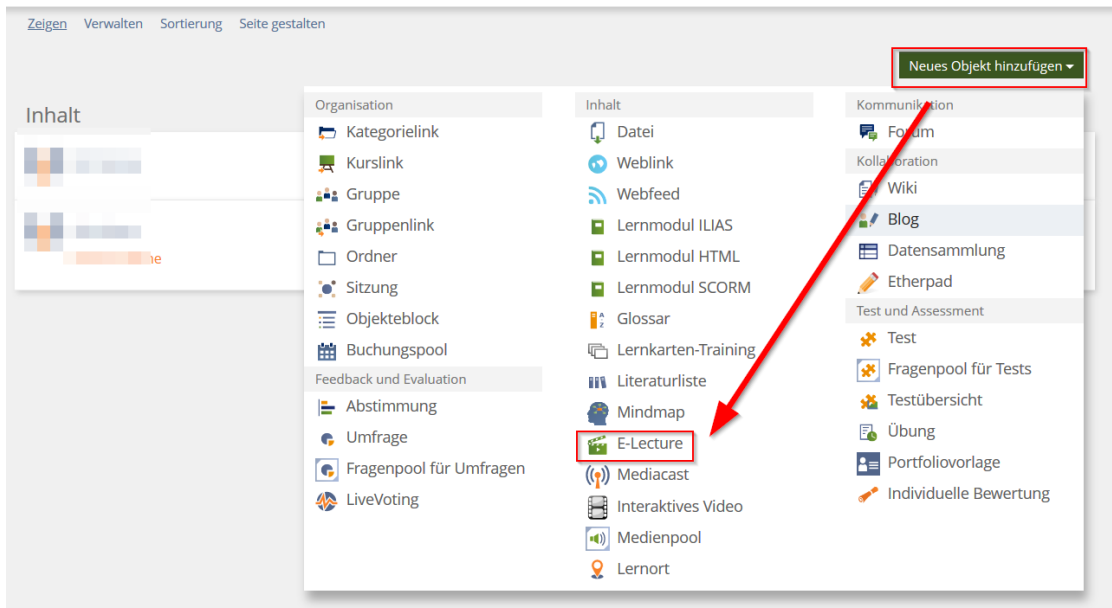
Zeigen Verwalten Sortierung Seite gestalten

Neues Objekt hinzufügen

Inhalt

Organisation
Kategorielink
Kurslink
Gruppe
Gruppenlink
Ordner
Sitzung
Objekteblock
Buchungspool
Feedback und Evaluation
Abstimmung
Umfrage
Fragenpool für Umfragen
LiveVoting

Inhalt
Datei
Weblink
Webfeed
Lernmodul ILIAS
Lernmodul HTML
Lernmodul SCORM
Glossar
Lernkarten-Training
Literaturliste
Mindmap
E-Lecture
Mediacast
Interaktives Video
Medienpool
Lernort

Kommunikation
Forum
Kollaboration
Wiki
Blog
Datensammlung
Etherpad
Test und Assessment
Test
Fragenpool für Tests
Testübersicht
Übung
Portfoliovorlage
Individuelle Bewertung